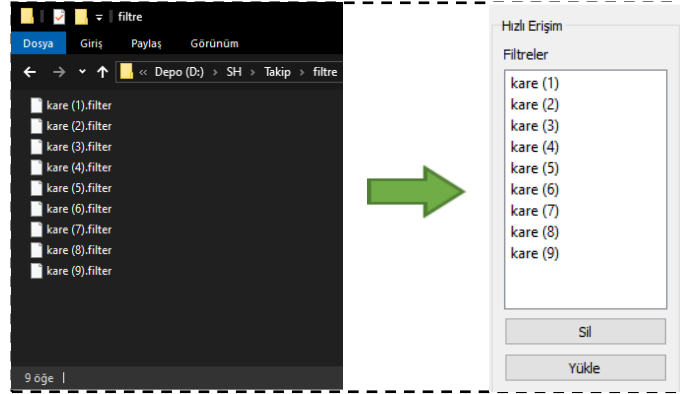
filtre

Dosya Giriş Paylaş Görünüm

« Depo (D:) › SH › Takip › filtre

kare (1).filter
kare (2).filter
kare (3).filter
kare (4).filter
kare (5).filter
kare (6).filter
kare (7).filter
kare (8).filter
kare (9).filter

9 öğe

Hızlı Erişim

Filtreler

kare (1)
kare (2)
kare (3)
kare (4)
kare (5)
kare (6)
kare (7)
kare (8)
kare (9)

Sil

Yükle